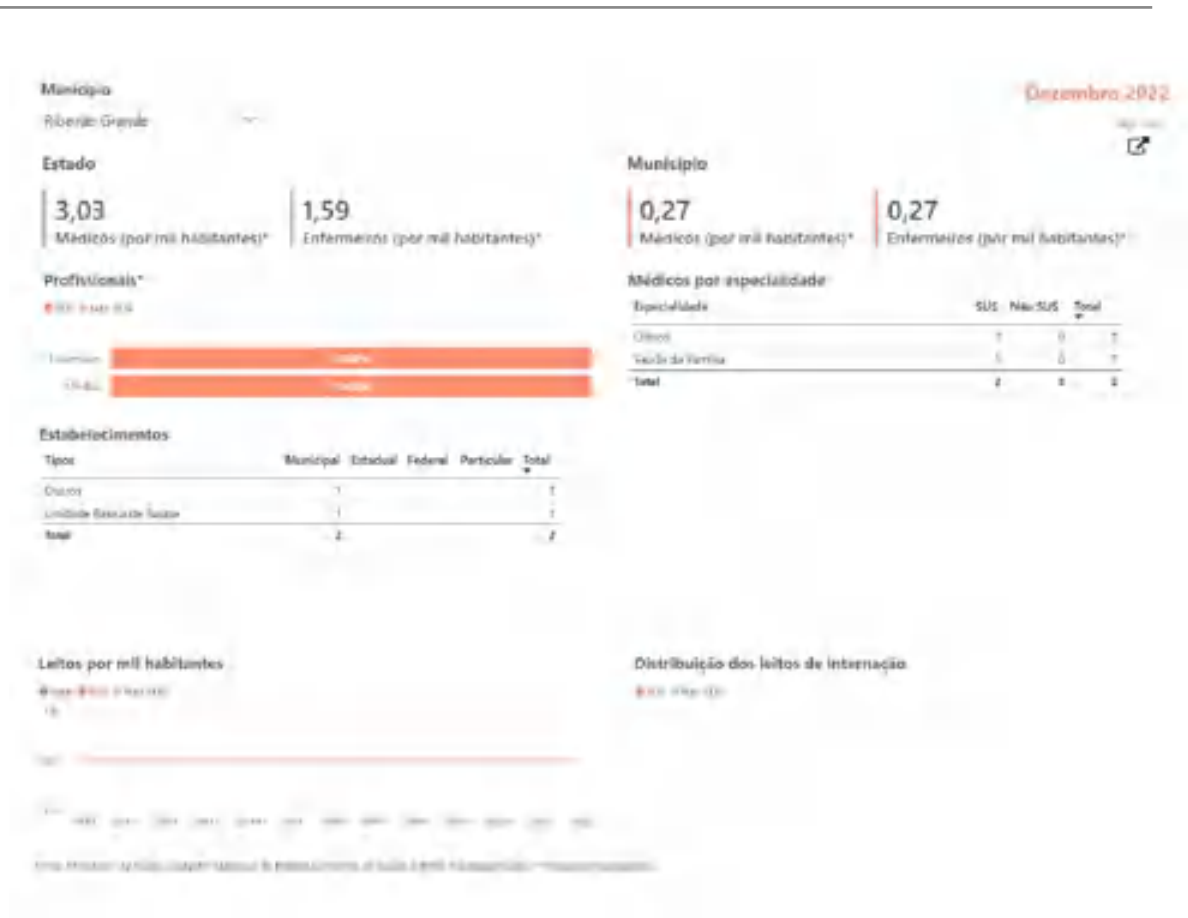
Município
Riberão Grande

Dezembro 2022

Estado

3,03
Médicos (por mil habitantes)*

1,59
Enfermeiros (por mil habitantes)*

Município

0,27
Médicos (por mil habitantes)*

0,27
Enfermeiros (por mil habitantes)*

Profissionais*
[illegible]

Enfermeiro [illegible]
Médico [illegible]

Médicos por especialidade

| Especialidade | SUS | Não SUS | Total |
|---|---|---|---|
| Clínico | 1 | 0 | 1 |
| Saúde da Família | 1 | 0 | 1 |
| Total | 2 | 0 | 2 |

Estabelecimentos

| Tipos | Municipal | Estadual | Federal | Particular | Total |
|---|---|---|---|---|---|
| Outros | 1 | | | | 1 |
| Unidade Básica de Saúde | 1 | | | | 1 |
| Total | 2 | | | | 2 |

Leitos por mil habitantes
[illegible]

Distribuição dos leitos de internação
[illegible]

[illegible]